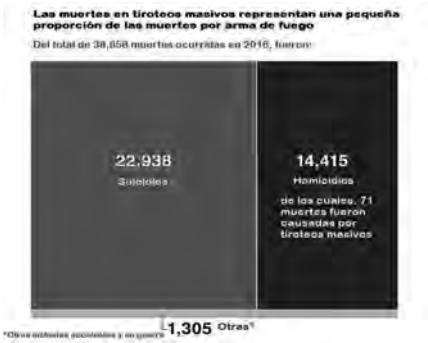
Las muertes en tiroteos masivos representan una pequeña proporción de las muertes por arma de fuego

Del total de 38,658 muertes ocurridas en 2016, fueron:

22,938
Suicidios

14,415
Homicidios
de los cuales, 71 muertes fueron causadas por tiroteos masivos

1,305 Otras*

*Otras incluidas accidentes y en guerra